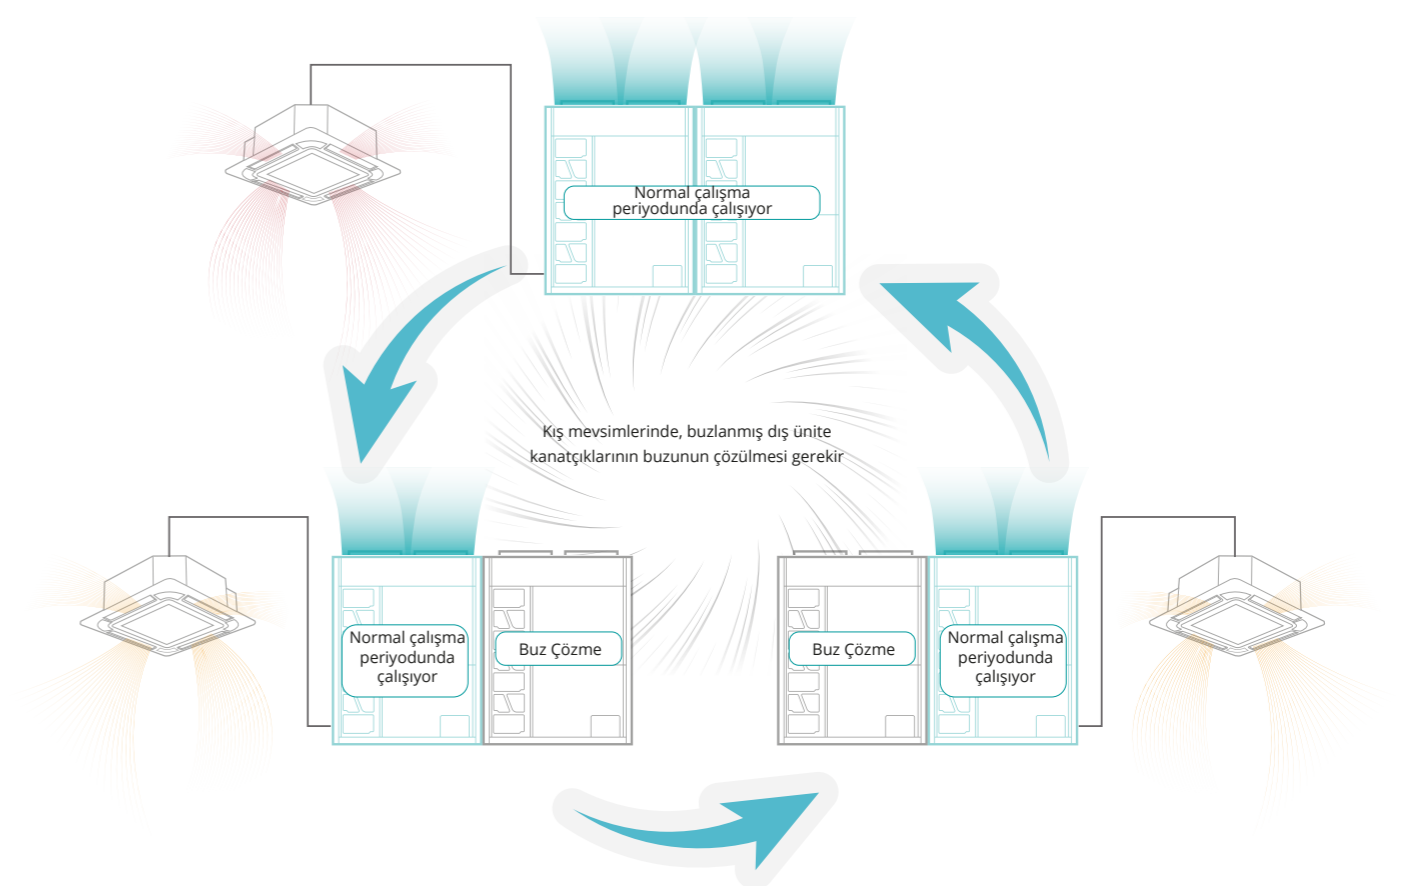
Normal çalışma periyodunda çalışıyor

Kış mevsimlerinde, buzlanmış dış ünite kanatçıklarının buzunun çözülmesi gerekir

Normal çalışma periyodunda çalışıyor

Buz Çözme

Buz Çözme

Normal çalışma periyodunda çalışıyor